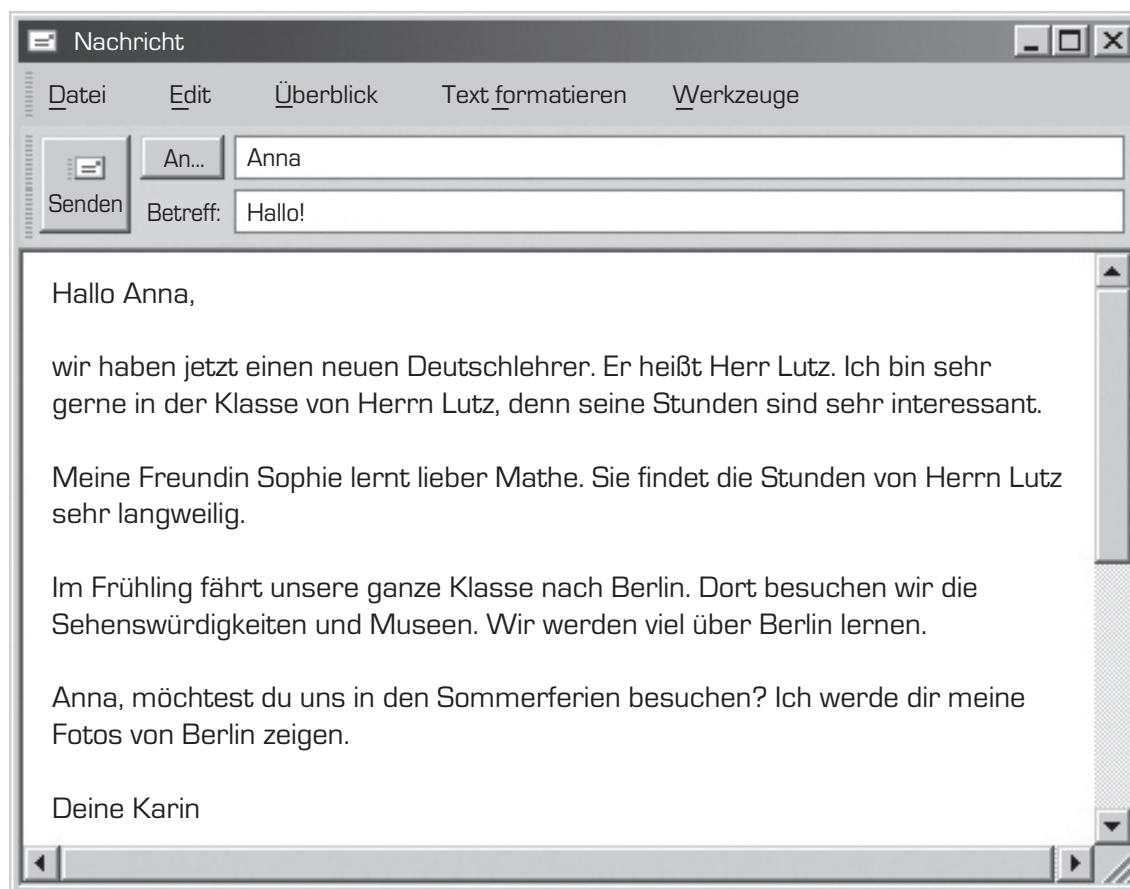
Nachricht

Datei Edit Überblick Text formatieren Werkzeuge

Senden An... Anna
Betreff: Hallo!

Hallo Anna,

wir haben jetzt einen neuen Deutschlehrer. Er heißt Herr Lutz. Ich bin sehr gerne in der Klasse von Herrn Lutz, denn seine Stunden sind sehr interessant.

Meine Freundin Sophie lernt lieber Mathe. Sie findet die Stunden von Herrn Lutz sehr langweilig.

Im Frühling fährt unsere ganze Klasse nach Berlin. Dort besuchen wir die Sehenswürdigkeiten und Museen. Wir werden viel über Berlin lernen.

Anna, möchtest du uns in den Sommerferien besuchen? Ich werde dir meine Fotos von Berlin zeigen.

Deine Karin